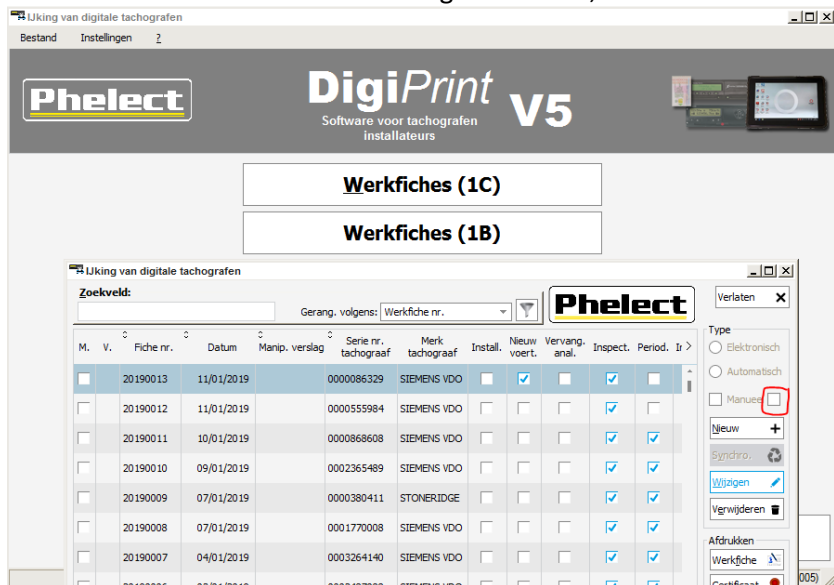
IJking van digitale tachografen
Bestand Instellingen ?

Phelect

DigiPrint V5
Software voor tachografen installateurs

Werkfiches (1C)

Werkfiches (1B)

IJking van digitale tachografen
Zoekveld:
Gerang. volgens: Werkfiche nr.
Phelect
Verlaten

| M. | V. | Fiche nr. | Datum | Manip. verslag | Serie nr. tachograaf | Merk tachograaf | Install. | Nieuw voert. | Vervang. anal. | Inspect. | Period. | Ir |
|---|---|---|---|---|---|---|---|---|---|---|---|---|
| | | 20190013 | 11/01/2019 | | 0000086329 | SIEMENS VDO | | ✓ | | ✓ | | |
| | | 20190012 | 11/01/2019 | | 0000555984 | SIEMENS VDO | | | | ✓ | | |
| | | 20190011 | 10/01/2019 | | 0000868608 | SIEMENS VDO | | | | ✓ | ✓ | |
| | | 20190010 | 09/01/2019 | | 0002365489 | SIEMENS VDO | | | | ✓ | ✓ | |
| | | 20190009 | 07/01/2019 | | 0000380411 | STONERIDGE | | | | ✓ | ✓ | |
| | | 20190008 | 07/01/2019 | | 0001770008 | SIEMENS VDO | | | | ✓ | ✓ | |
| | | 20190007 | 04/01/2019 | | 0003264140 | SIEMENS VDO | | | | ✓ | ✓ | |

Type
Elektronisch
Automatisch
Manueel
Nieuw
Synchro.
Wijzigen
Verwijderen
Afdrukken
Werkfiche
Certificaat
005)